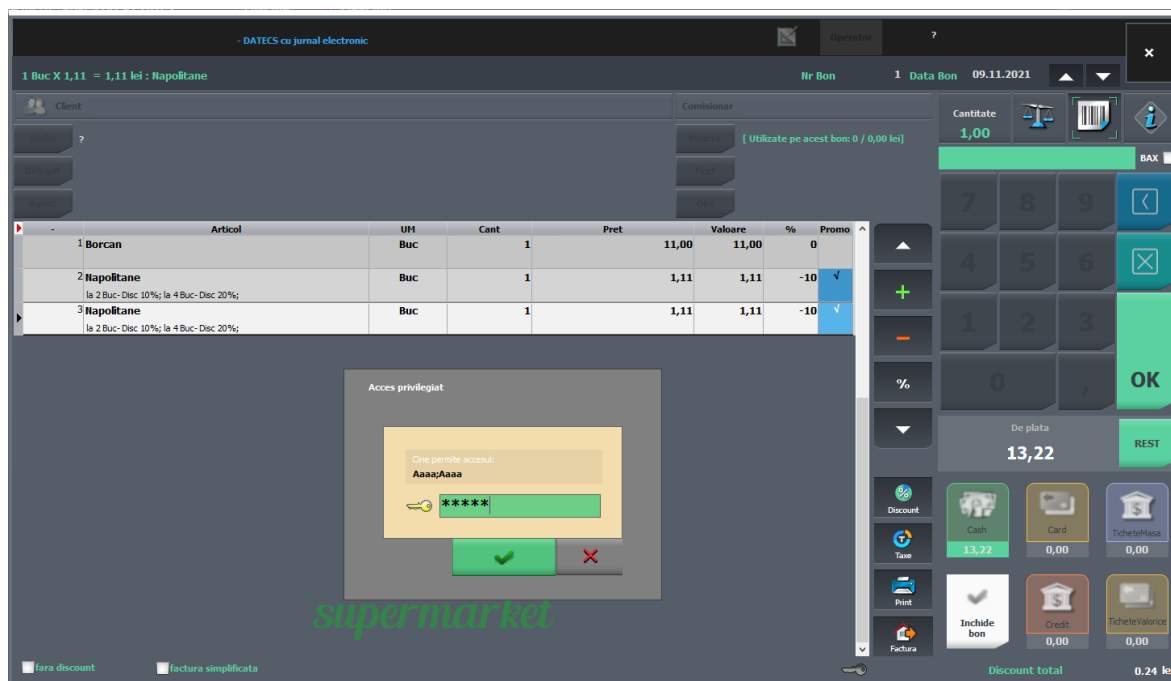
- DATECS cu jurnal electronic

Operator

?

×

1 Buc X 1,11 = 1,11 lei : Napolitane

Nr Bon 1 Data Bon 09.11.2021

Client

Comisionar

Cantitate 1,00

BAX

Selectie ?

Deleg

Agent

Factura

[ Utilizate pe acest bon: 0 / 0,00 lei]

| - | Articol | UM | Cant | Pret | Valoare | % | Promo |
|---|---|---|---|---|---|---|---|
| 1 | Borcan | Buc | 1 | 11,00 | 11,00 | 0 | |
| 2 | Napolitane<br>la 2 Buc- Disc 10%; la 4 Buc- Disc 20%; | Buc | 1 | 1,11 | 1,11 | -10 | √ |
| 3 | Napolitane<br>la 2 Buc- Disc 10%; la 4 Buc- Disc 20%; | Buc | 1 | 1,11 | 1,11 | -10 | √ |

7 8 9
4 5 6
1 2 3
0 ,

OK

Acces privilegiat

Cine permite accesul:
Aaaa;Aaaa

*****

%

De plata
13,22

REST

Discount

Taxe

Print

Factura

Cash
13,22

Card
0,00

TicheteMasa
0,00

Inchide bon

Credit
0,00

TicheteValorice
0,00

supermarket

fara discount

factura simplificata

Discount total 0.24 lei